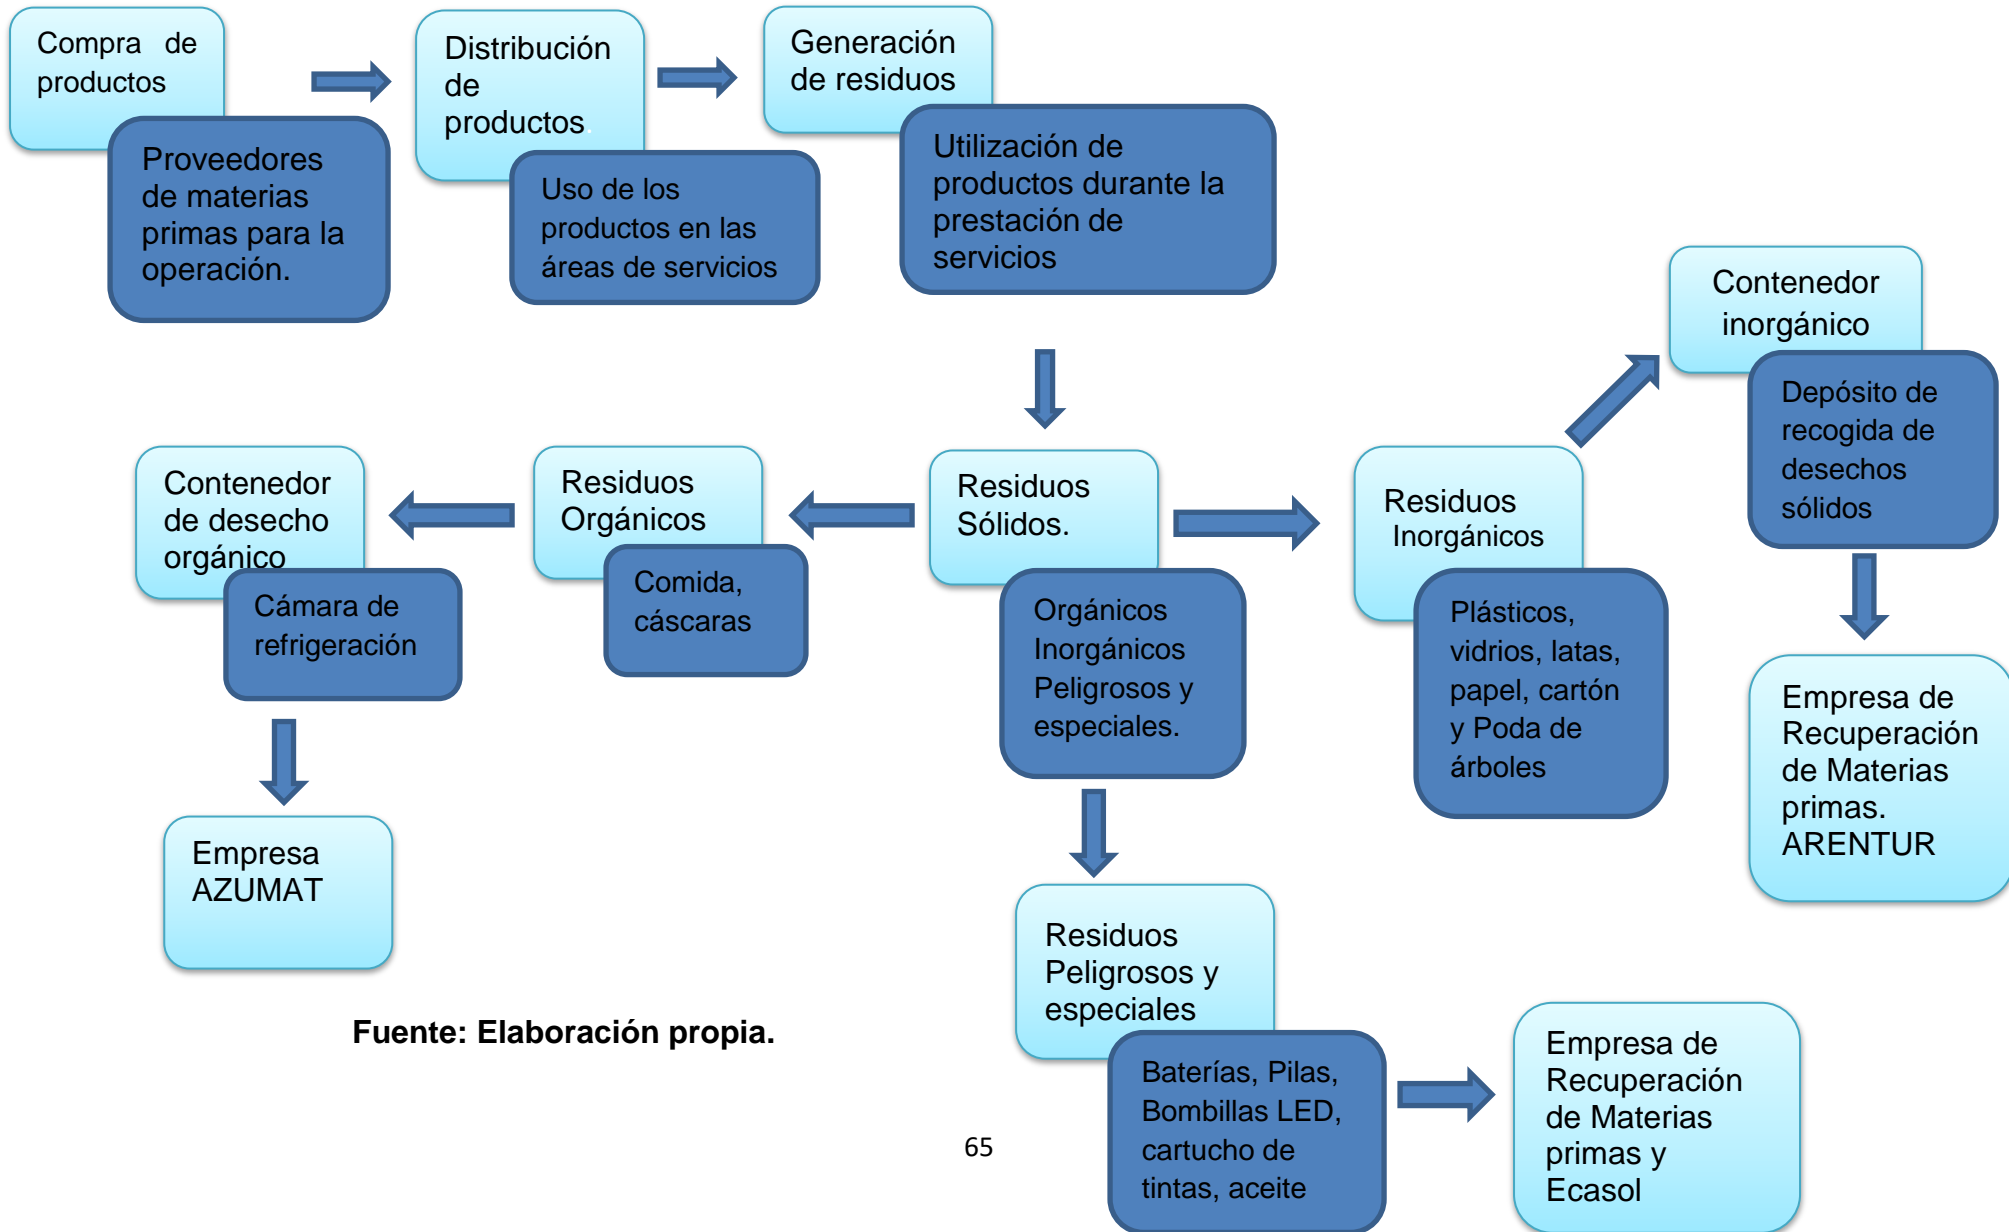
Compra de productos

Proveedores de materias primas para la operación.

Distribución de productos.

Uso de los productos en las áreas de servicios

Generación de residuos

Utilización de productos durante la prestación de servicios

Contenedor inorgánico

Depósito de recogida de desechos sólidos

Contenedor de desecho orgánico

Cámara de refrigeración

Residuos Orgánicos

Comida, cáscaras

Residuos Sólidos.

Orgánicos Inorgánicos Peligrosos y especiales.

Residuos Inorgánicos

Plásticos, vidrios, latas, papel, cartón y Poda de árboles

Empresa de Recuperación de Materias primas. ARENTUR

Empresa AZUMAT

Residuos Peligrosos y especiales

Baterías, Pilas, Bombillas LED, cartucho de tintas, aceite

Empresa de Recuperación de Materias primas y Ecasol

Fuente: Elaboración propia.

65